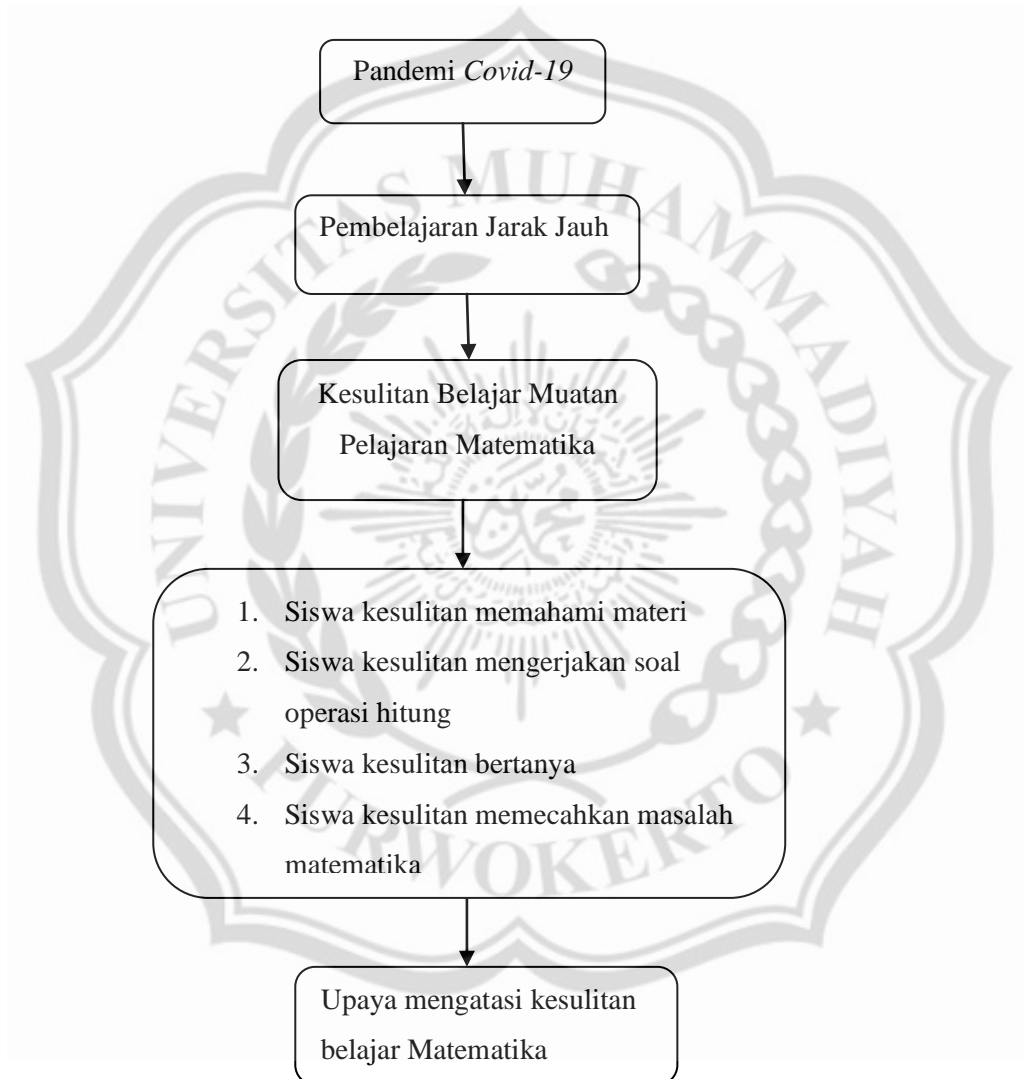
Pandemi *Covid-19*

Pembelajaran Jarak Jauh

Kesulitan Belajar Muatan Pelajaran Matematika

1. Siswa kesulitan memahami materi
2. Siswa kesulitan mengerjakan soal operasi hitung
3. Siswa kesulitan bertanya
4. Siswa kesulitan memecahkan masalah matematika

Upaya mengatasi kesulitan belajar Matematika

UNIVERSITAS MUHAMMADIYAH PURWOKERTO